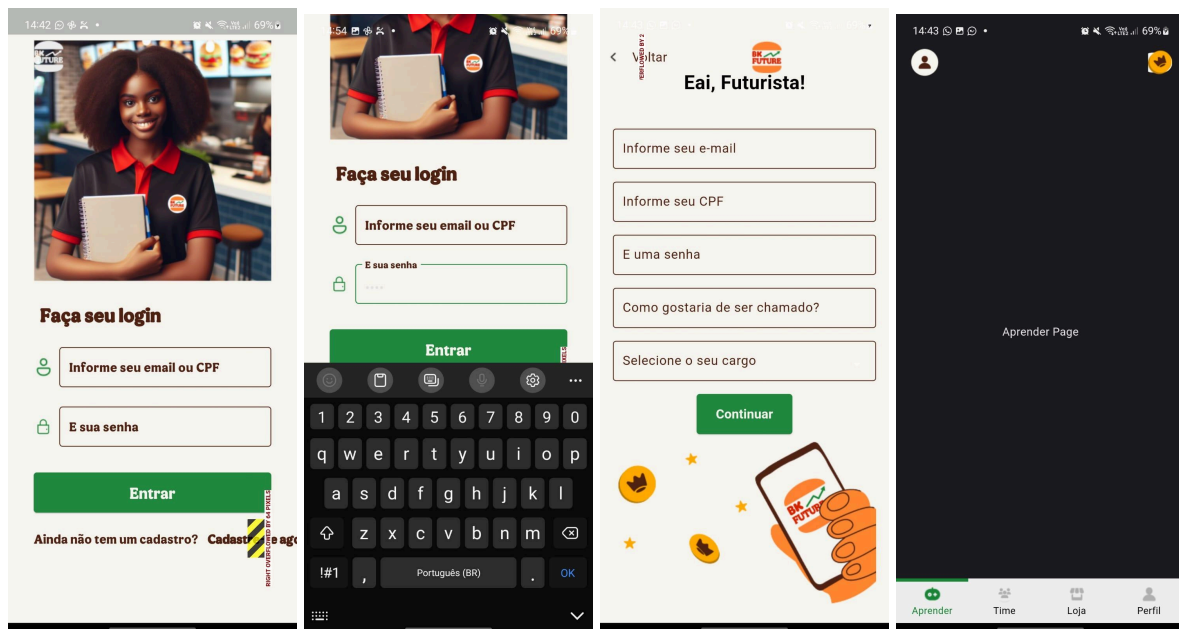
14:42 69%

BK FUTURE

Faça seu login

Informe seu email ou CPF

E sua senha

Entrar

RIGHT OVERFLOWED BY 64 PIXELS

Ainda não tem um cadastro? Cadast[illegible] ago

:54 69%

Faça seu login

Informe seu email ou CPF

E sua senha

••••

Entrar

PIXELS

1 2 3 4 5 6 7 8 9 0
q w e r t y u i o p
a s d f g h j k l
z x c v b n m
!#1 , Português (BR) . OK

Voltar

ERFLOWED BY 2

BK FUTURE

Eai, Futurista!

Informe seu e-mail

Informe seu CPF

E uma senha

Como gostaria de ser chamado?

Selecione o seu cargo

Continuar

BK FUTURE

14:43 69%

Aprender Page

Aprender
Time
Loja
Perfil